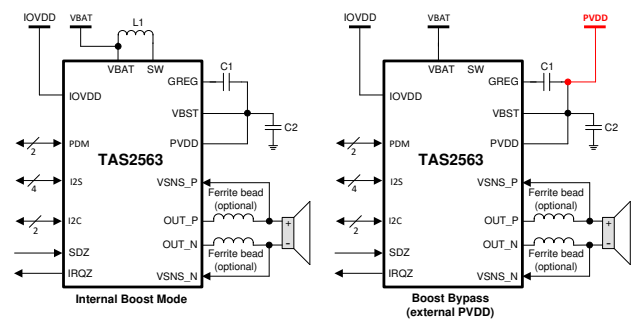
IOVDD
VBAT
L1
VBAT
SW
IOVDD
GREG
C1
VBST
PVDD
C2
PDM
2
TAS2563
I2S
4
VSNS_P
Ferrite bead (optional)
I2C
2
OUT_P
+
OUT_N
-
SDZ
Ferrite bead (optional)
IRQZ
VSNS_N
Internal Boost Mode

IOVDD
VBAT
PVDD
VBAT
SW
IOVDD
GREG
C1
VBST
PVDD
C2
PDM
2
TAS2563
I2S
4
VSNS_P
Ferrite bead (optional)
I2C
2
OUT_P
+
OUT_N
-
SDZ
Ferrite bead (optional)
IRQZ
VSNS_N
Boost Bypass (external PVDD)